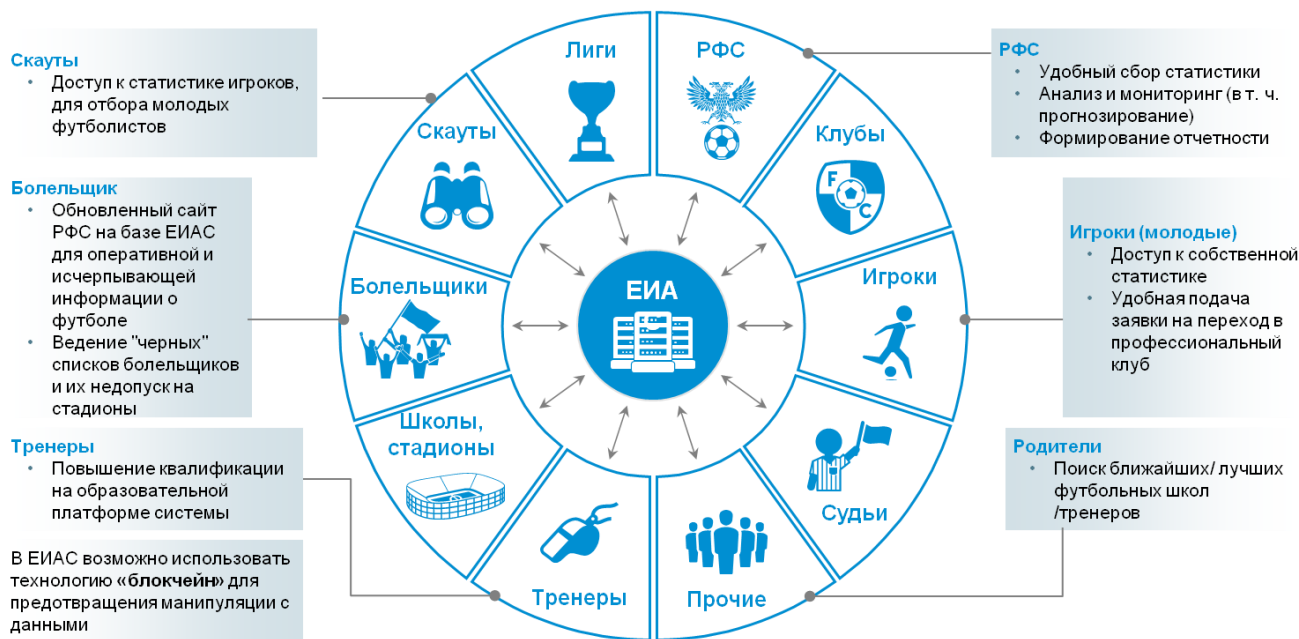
Скауты
• Доступ к статистике игроков, для отбора молодых футболистов

Болельщик
• Обновленный сайт РФС на базе ЕИАС для оперативной и исчерпывающей информации о футболе
• Ведение "черных" списков болельщиков и их недопуск на стадионы

Тренеры
• Повышение квалификации на образовательной платформе системы

В ЕИАС возможно использовать технологию «блокчейн» для предотвращения манипуляции с данными

Лиги

РФС

Скауты

Клубы

F C

Болельщики

ЕИА

Игроки

Школы, стадионы

Судьи

Тренеры

Прочие

РФС
• Удобный сбор статистики
• Анализ и мониторинг (в т. ч. прогнозирование)
• Формирование отчетности

Игроки (молодые)
• Доступ к собственной статистике
• Удобная подача заявки на переход в профессиональный клуб

Родители
• Поиск ближайших/ лучших футбольных школ /тренеров